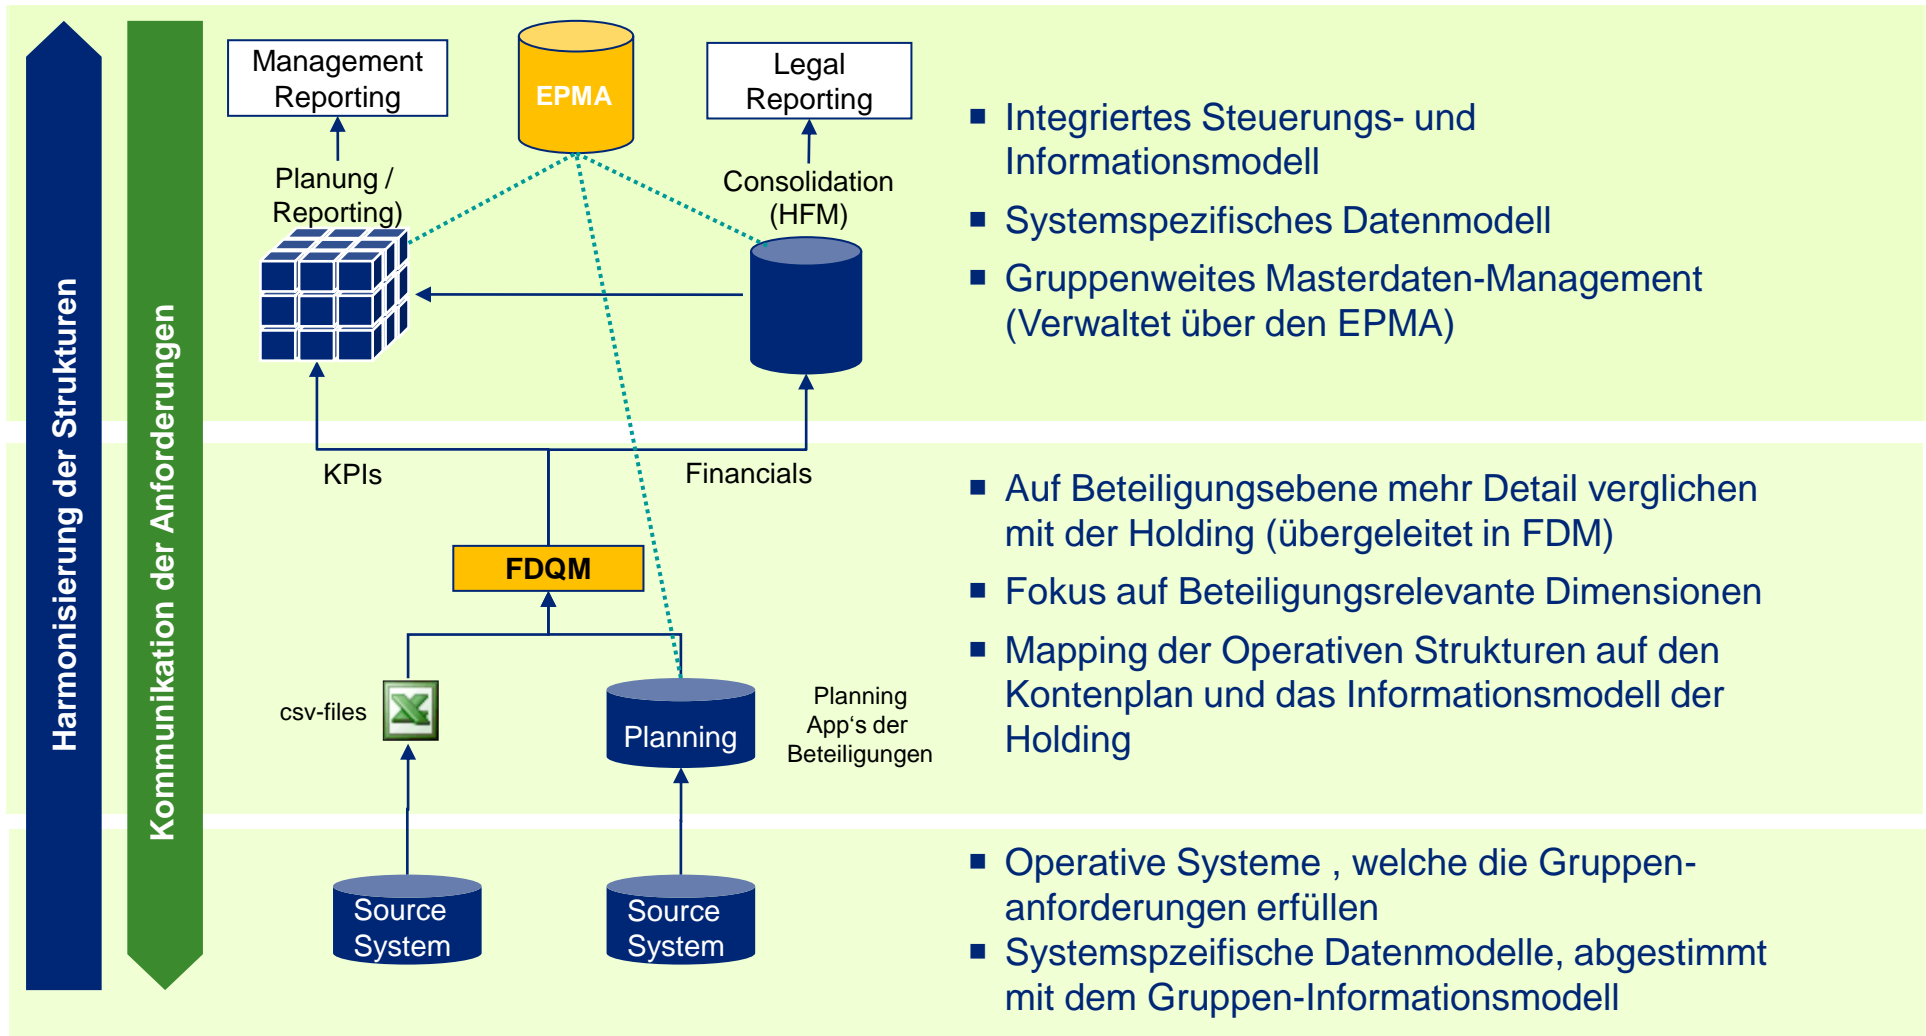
Harmonisierung der Strukturen

Kommunikation der Anforderungen

Management Reporting

EPMA

Legal Reporting

Planung / Reporting)

Consolidation (HFM)

KPIs

Financials

FDQM

csv-files

Planning

Planning App‘s der Beteiligungen

Source System

Source System

■ Integriertes Steuerungs- und Informationsmodell

■ Systemspezifisches Datenmodell

■ Gruppenweites Masterdaten-Management (Verwaltet über den EPMA)

■ Auf Beteiligungsebene mehr Detail verglichen mit der Holding (übergeleitet in FDM)

■ Fokus auf Beteiligungsrelevante Dimensionen

■ Mapping der Operativen Strukturen auf den Kontenplan und das Informationsmodell der Holding

■ Operative Systeme , welche die Gruppenanforderungen erfüllen

■ Systemspzeifische Datenmodelle, abgestimmt mit dem Gruppen-Informationsmodell